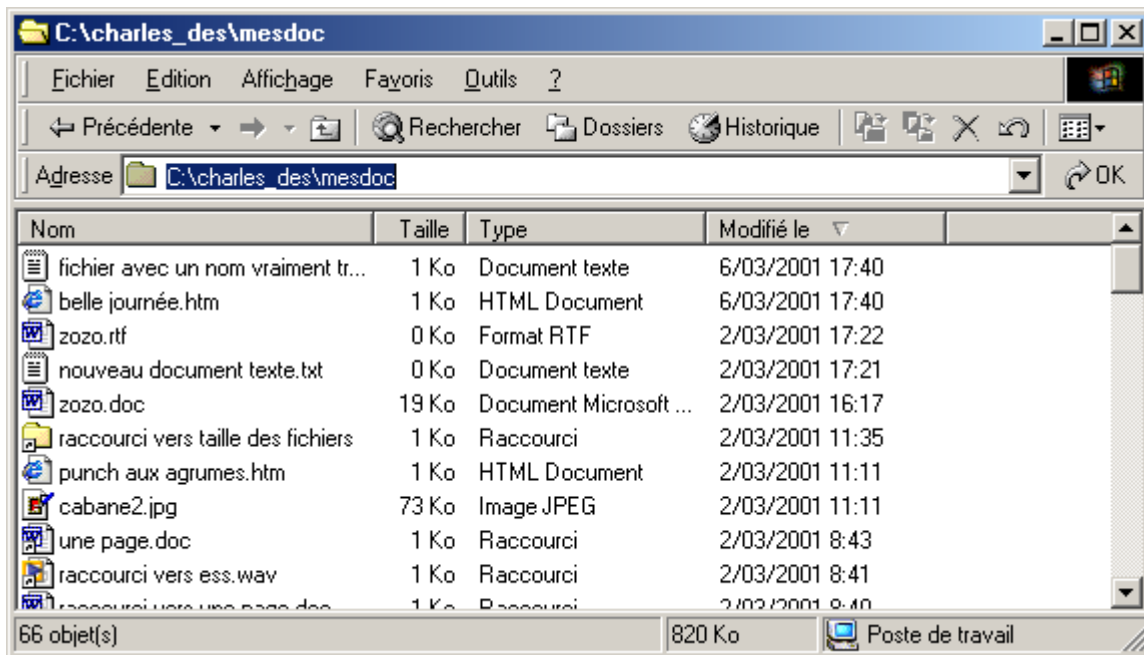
C:\charles_des\mesdoc

Fichier Edition Affichage Favoris Outils ?

Précédente Rechercher Dossiers Historique

Adresse C:\charles_des\mesdoc OK

| Nom | Taille | Type | Modifié le |
|---|---|---|---|
| fichier avec un nom vraiment tr... | 1 Ko | Document texte | 6/03/2001 17:40 |
| belle journée.htm | 1 Ko | HTML Document | 6/03/2001 17:40 |
| zozo.rtf | 0 Ko | Format RTF | 2/03/2001 17:22 |
| nouveau document texte.txt | 0 Ko | Document texte | 2/03/2001 17:21 |
| zozo.doc | 19 Ko | Document Microsoft ... | 2/03/2001 16:17 |
| raccourci vers taille des fichiers | 1 Ko | Raccourci | 2/03/2001 11:35 |
| punch aux agrumes.htm | 1 Ko | HTML Document | 2/03/2001 11:11 |
| cabane2.jpg | 73 Ko | Image JPEG | 2/03/2001 11:11 |
| une page.doc | 1 Ko | Raccourci | 2/03/2001 8:43 |
| raccourci vers ess.wav | 1 Ko | Raccourci | 2/03/2001 8:41 |
| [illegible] | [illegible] | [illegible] | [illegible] |

66 objet(s) 820 Ko Poste de travail